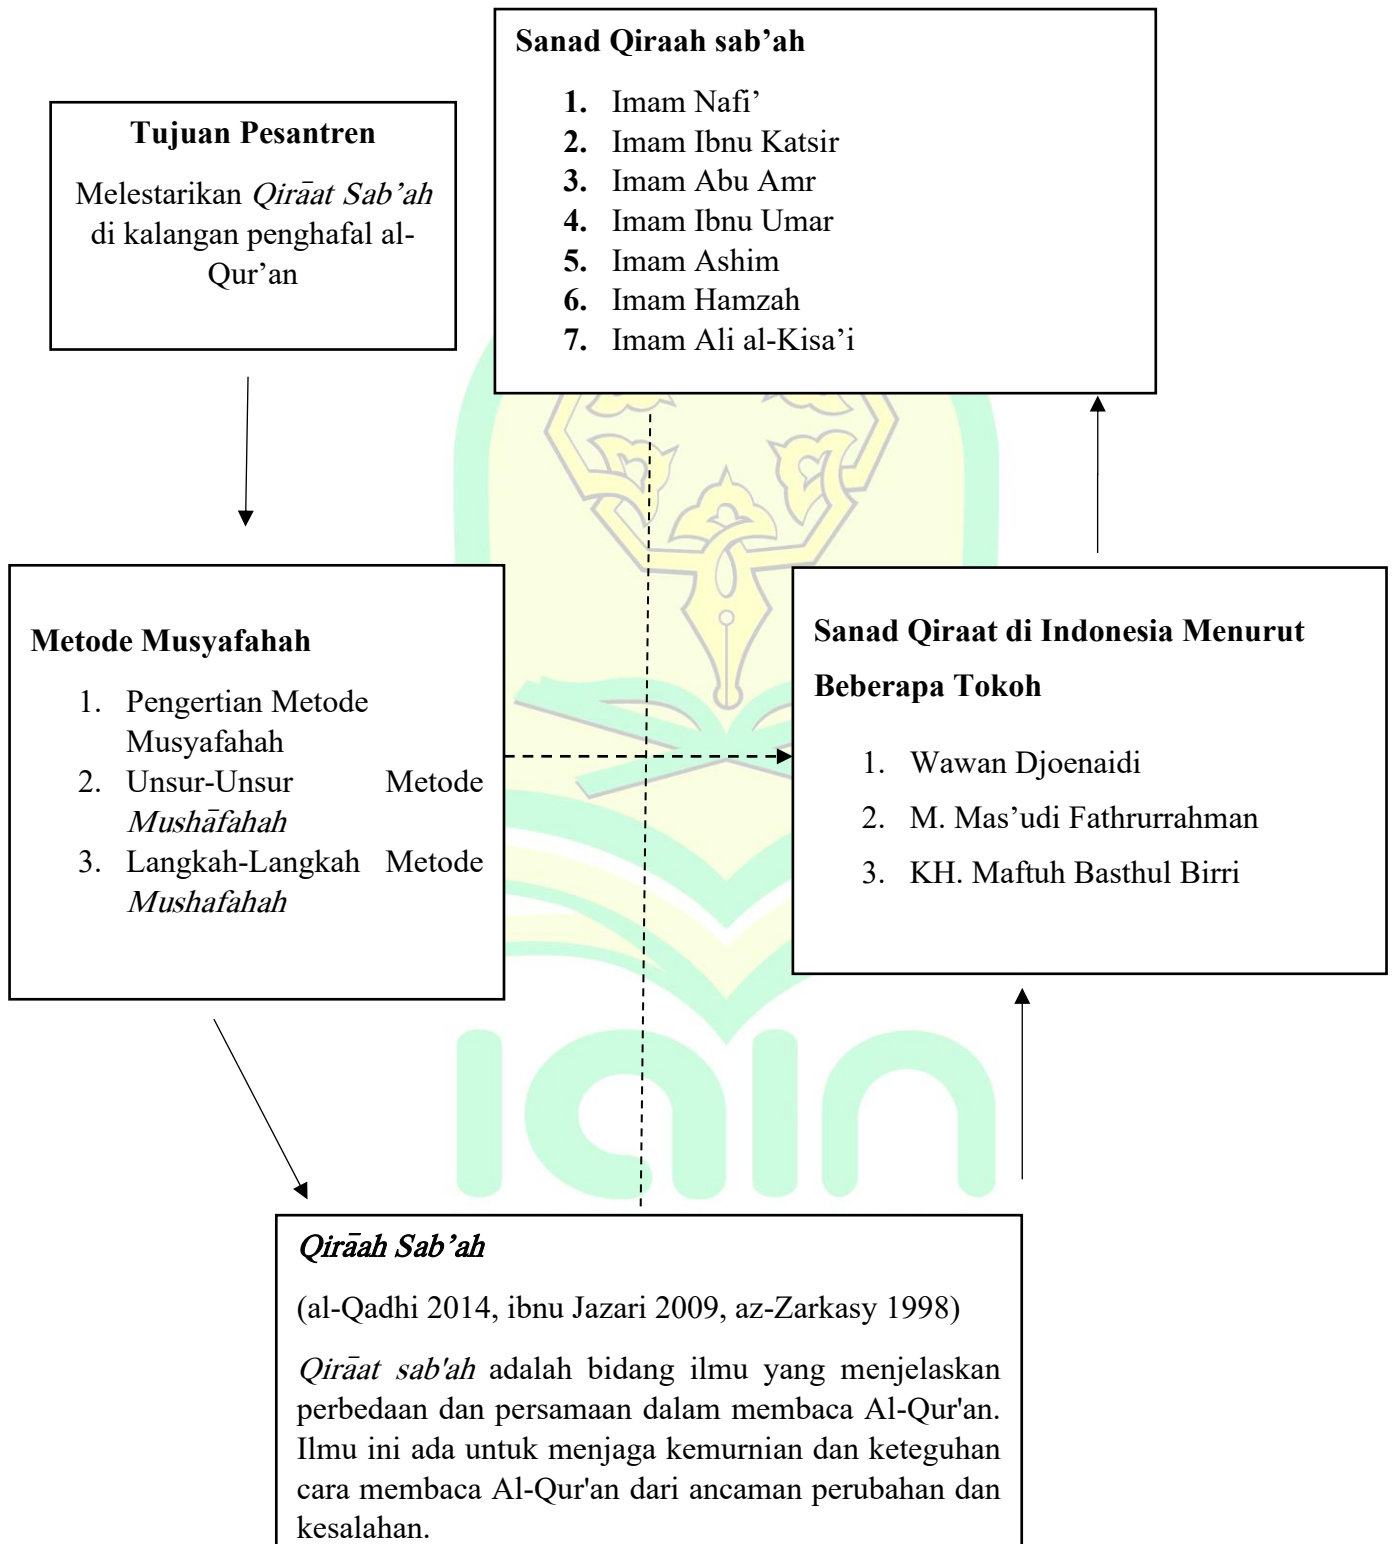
Sanad Qiraah sab'ah

1. Imam Nafi'
2. Imam Ibnu Katsir
3. Imam Abu Amr
4. Imam Ibnu Umar
5. Imam Ashim
6. Imam Hamzah
7. Imam Ali al-Kisa'i

Tujuan Pesantren

Melestarikan *Qirāat Sab'ah* di kalangan penghafal al-Qur'an

Metode Musyafahah

1. Pengertian Metode Musyafahah
2. Unsur-Unsur Metode *Mushāfahah*
3. Langkah-Langkah Metode *Mushafahah*

Sanad Qiraat di Indonesia Menurut Beberapa Tokoh

1. Wawan Djoenaidi
2. M. Mas'udi Fathrurrahman
3. KH. Maftuh Basthul Birri

*Qirāah Sab'ah*

(al-Qadhi 2014, ibnu Jazari 2009, az-Zarkasy 1998)

*Qirāat sab'ah* adalah bidang ilmu yang menjelaskan perbedaan dan persamaan dalam membaca Al-Qur'an. Ilmu ini ada untuk menjaga kemurnian dan keteguhan cara membaca Al-Qur'an dari ancaman perubahan dan kesalahan.

IAIN